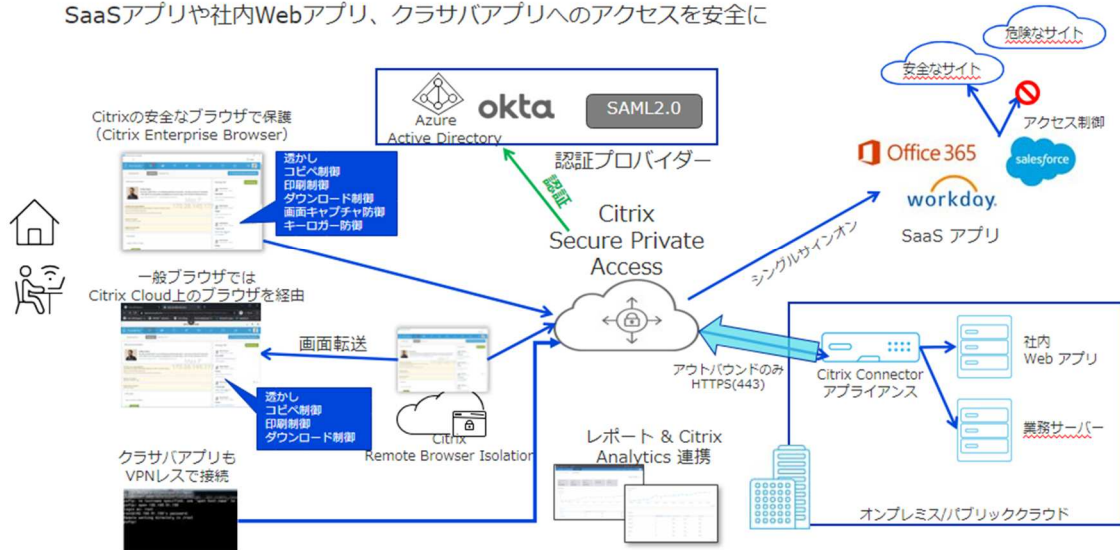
SaaSアプリや社内Webアプリ、クラサバアプリへのアクセスを安全に

危険なサイト

安全なサイト

アクセス制御

Azure Active Directory

okta

SAML2.0

認証プロバイダー

Citrixの安全なブラウザで保護（Citrix Enterprise Browser）

透かし
コピペ制御
印刷制御
ダウンロード制御
画面キャプチャ防御
キーロガー防御

認証

Citrix Secure Private Access

Office 365

salesforce

workday.

SaaS アプリ

シングルサインオン

一般ブラウザでは Citrix Cloud上のブラウザを経由

画面転送

透かし
コピペ制御
印刷制御
ダウンロード制御

Citrix Remote Browser Isolation

アウトバウンドのみ HTTPS(443)

Citrix Connector アプライアンス

社内 Web アプリ

業務サーバー

クラサバアプリも VPNレスで接続

レポート & Citrix Analytics 連携

オンプレミス/パブリッククラウド